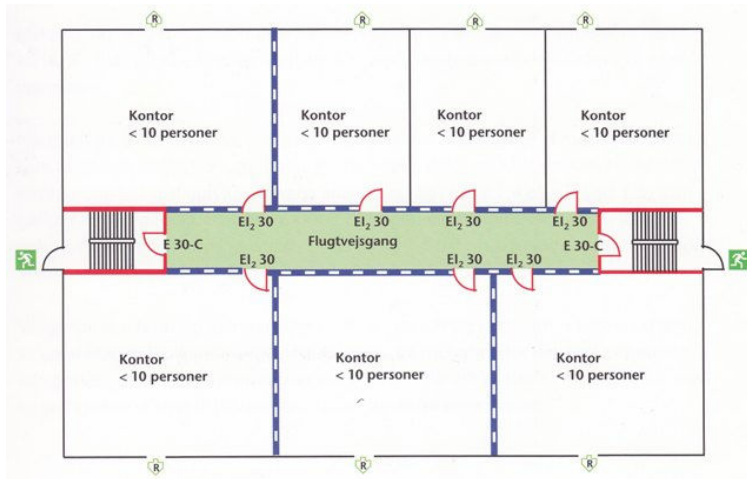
R R R R

Kontor
< 10 personer

Kontor
< 10 personer

Kontor
< 10 personer

Kontor
< 10 personer

$EI_2$ 30
$EI_2$ 30
$EI_2$ 30
$EI_2$ 30

E 30-C
Flugtvejsgang
E 30-C

$EI_2$ 30
$EI_2$ 30
$EI_2$ 30

Kontor
< 10 personer

Kontor
< 10 personer

Kontor
< 10 personer

R R R